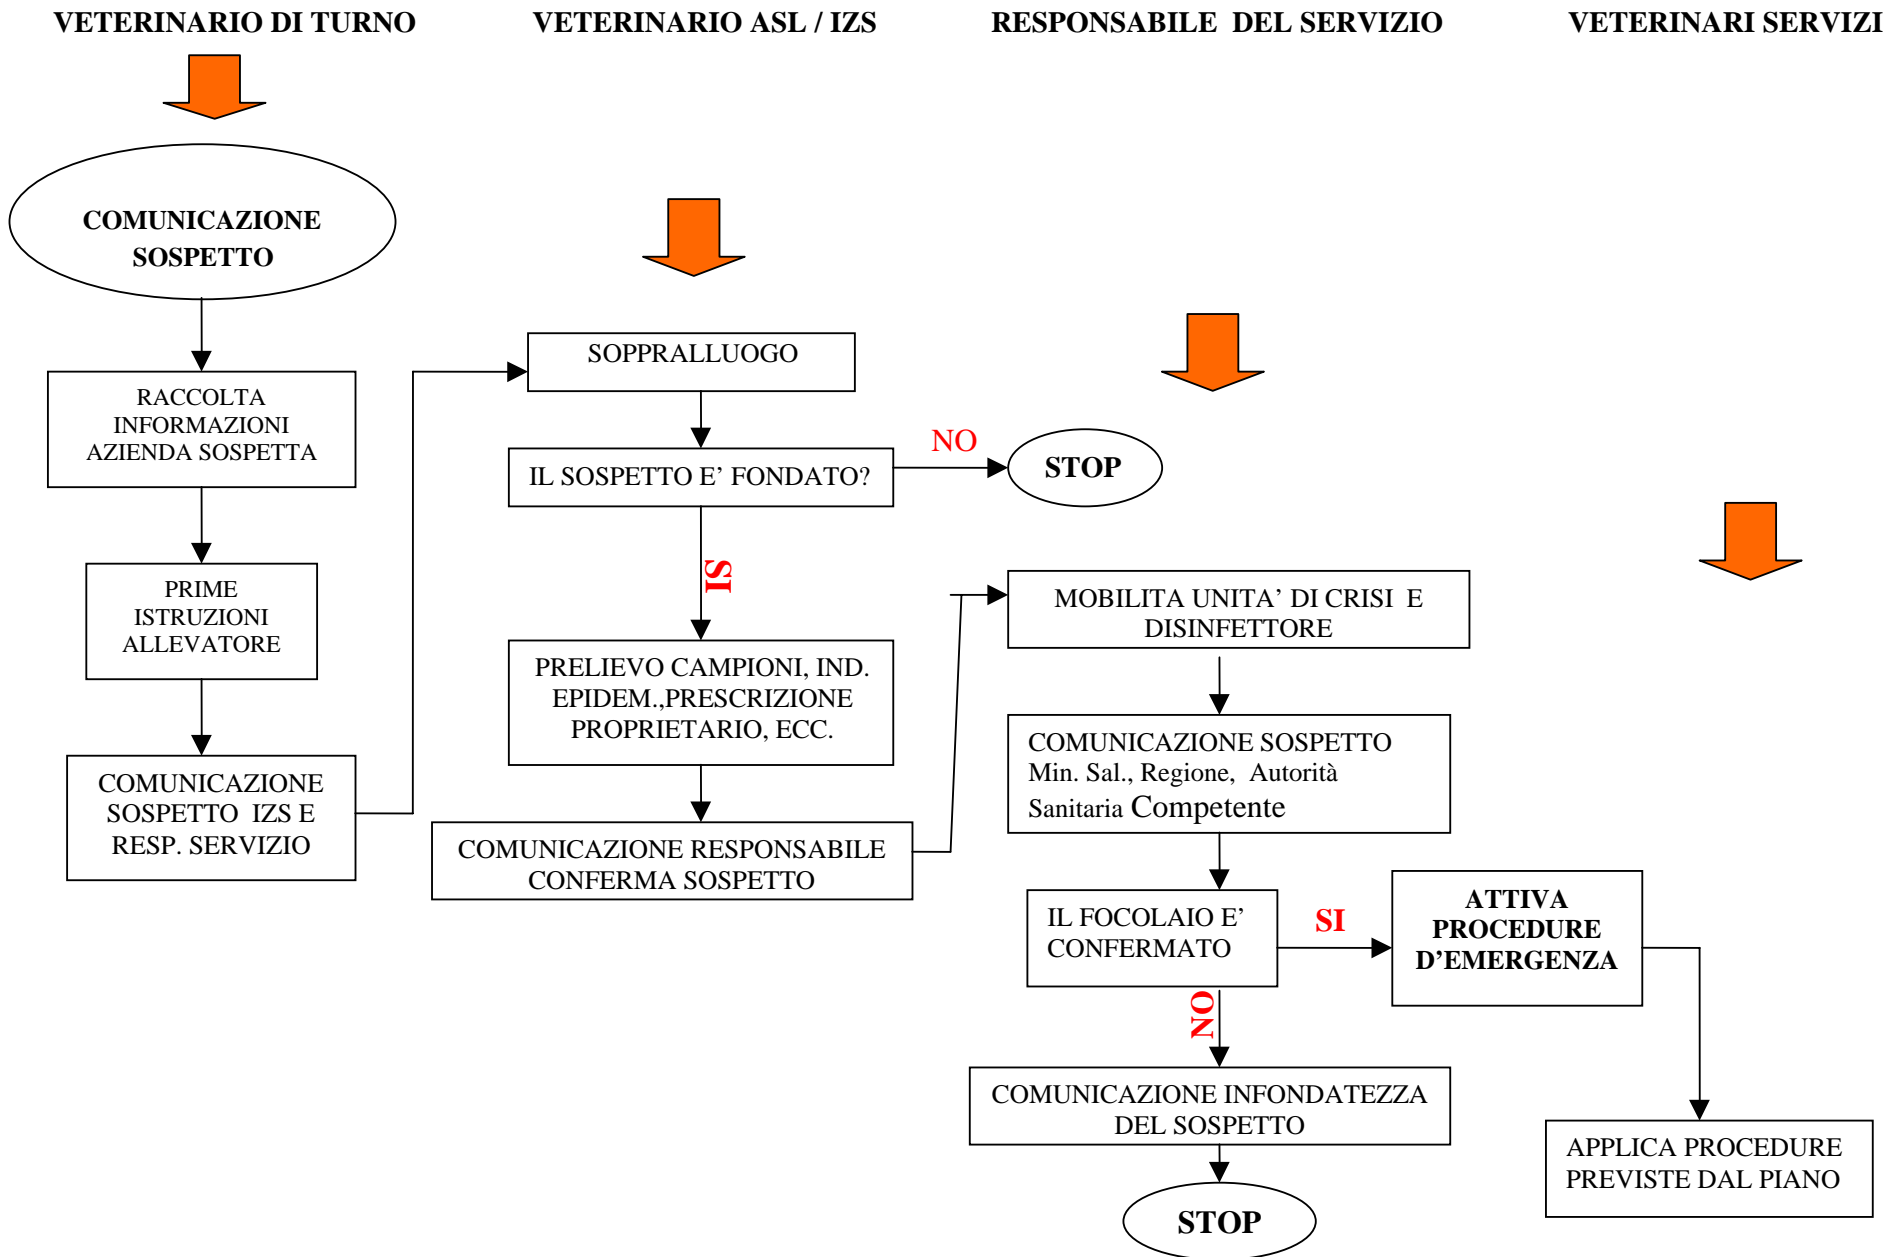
VETERINARIO DI TURNO

VETERINARIO ASL / IZS

RESPONSABILE DEL SERVIZIO

VETERINARI SERVIZI

COMUNICAZIONE SOSPETTO

RACCOLTA INFORMAZIONI AZIENDA SOSPETTA

PRIME ISTRUZIONI ALLEVATORE

COMUNICAZIONE SOSPETTO IZS E RESP. SERVIZIO

SOPPRALLUOGO

IL SOSPETTO E' FONDATO?

NO

STOP

SI

PRELIEVO CAMPIONI, IND. EPIDEM.,PRESCRIZIONE PROPRIETARIO, ECC.

COMUNICAZIONE RESPONSABILE CONFERMA SOSPETTO

MOBILITA UNITA' DI CRISI E DISINFETTORE

COMUNICAZIONE SOSPETTO Min. Sal., Regione, Autorità Sanitaria Competente

IL FOCOLAIO E' CONFERMATO

SI

ATTIVA PROCEDURE D'EMERGENZA

NO

COMUNICAZIONE INFONDATEZZA DEL SOSPETTO

STOP

APPLICA PROCEDURE PREVISTE DAL PIANO